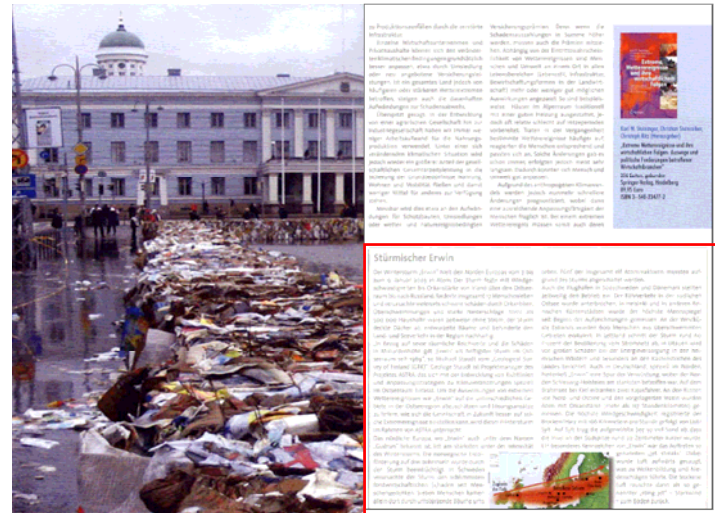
Extreme Wetterereignisse und ihre wirtschaftlichen Folgen

Karl W. Steininger, Christian Steinreiber, Christoph Ritz (Herausgeber)

„Extreme Wetterereignisse und ihre wirtschaftlichen Folgen. Anzeige und politische Forderungen betroffener Wirtschaftsbranchen"

Springer-Verlag, Heidelberg

Stürmischer Erwin

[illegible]